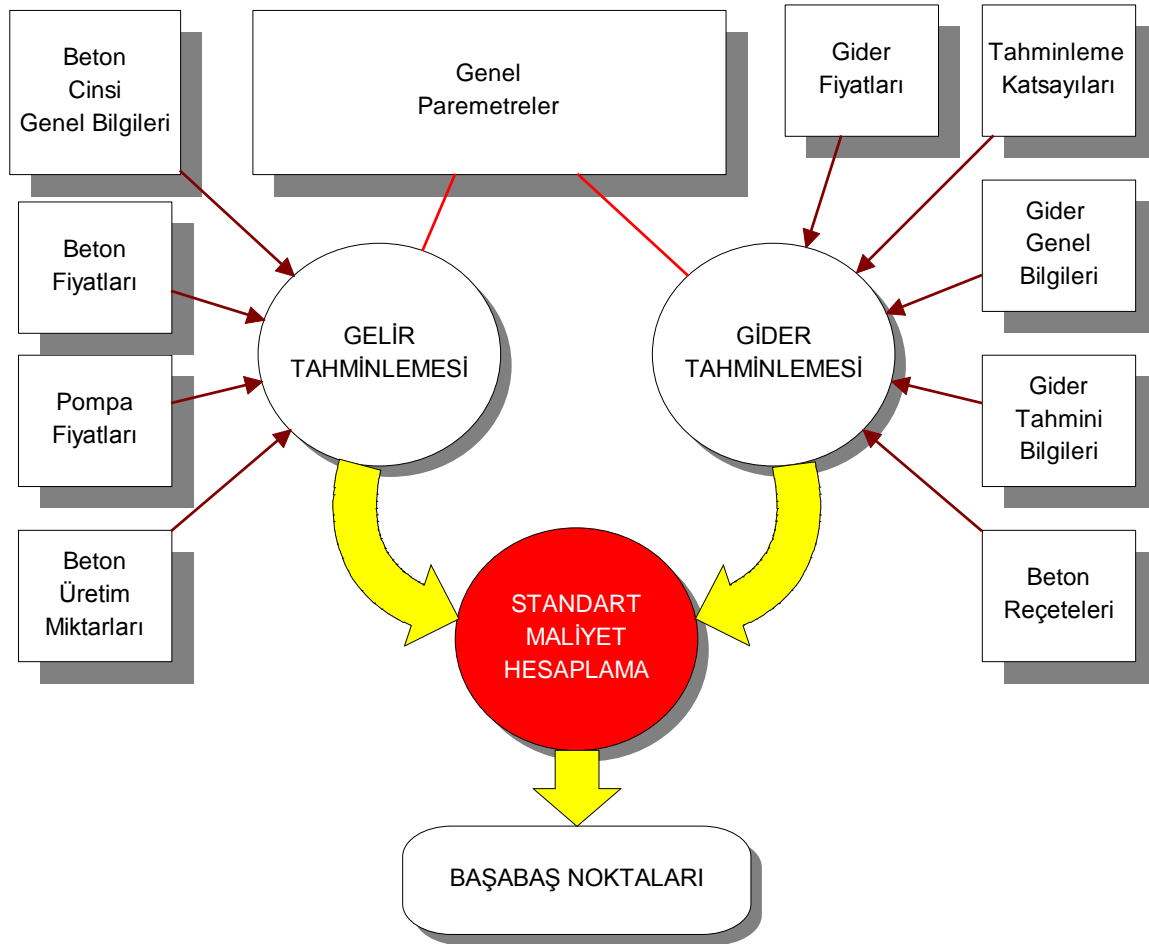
Beton Cinsi Genel Bilgileri

Genel Paremetreler

Gider Fiyatları

Tahminleme Katsayıları

Beton Fiyatları

Gider Genel Bilgileri

GELİR TAHMİNLEMESİ

GİDER TAHMİNLEMESİ

Pompa Fiyatları

Gider Tahmini Bilgileri

Beton Üretim Miktarları

STANDART MALİYET HESAPLAMA

Beton Reçeteleri

BAŞABAŞ NOKTALARI